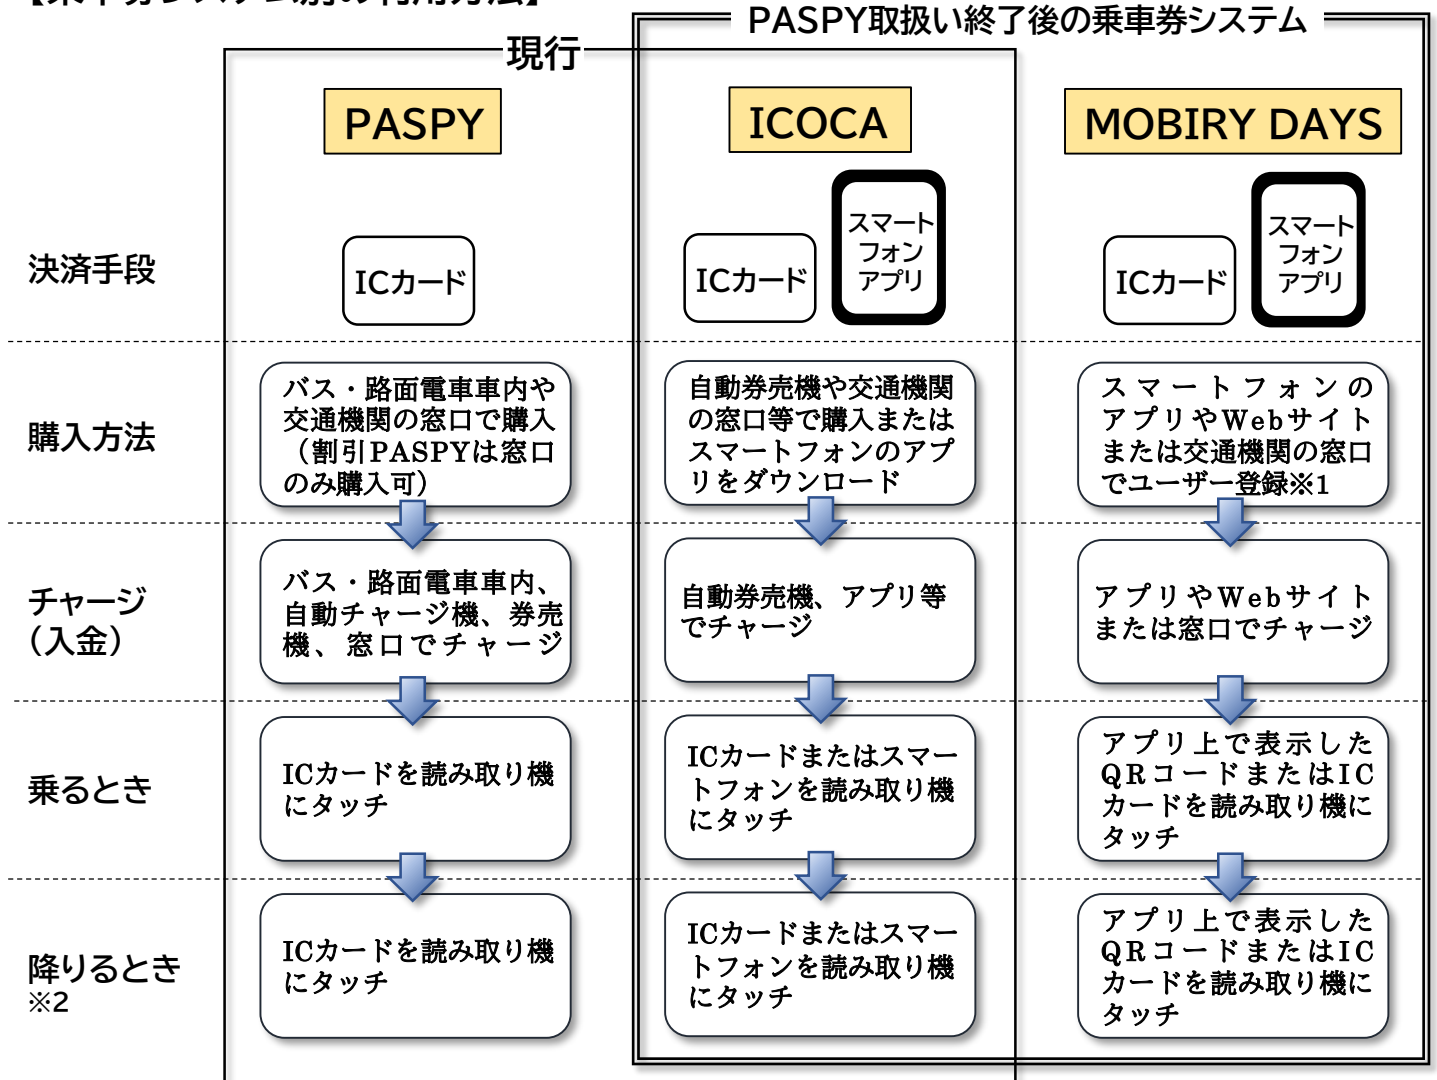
【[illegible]】

PASPY取扱い終了後の乗車券システム

現行

| | PASPY | ICOCA | MOBIRY DAYS |
|---|---|---|---|
| 決済手段 | ICカード | ICカード / スマートフォンアプリ | ICカード / スマートフォンアプリ |
| 購入方法 | バス・路面電車車内や交通機関の窓口で購入（割引PASPYは窓口のみ購入可） | 自動券売機や交通機関の窓口等で購入またはスマートフォンのアプリをダウンロード | スマートフォンのアプリやWebサイトまたは交通機関の窓口でユーザー登録※1 |
| チャージ（入金） | バス・路面電車車内、自動チャージ機、券売機、窓口でチャージ | 自動券売機、アプリ等でチャージ | アプリやWebサイトまたは窓口でチャージ |
| 乗るとき | ICカードを読み取り機にタッチ | ICカードまたはスマートフォンを読み取り機にタッチ | アプリ上で表示したQRコードまたはICカードを読み取り機にタッチ |
| 降りるとき ※2 | ICカードを読み取り機にタッチ | ICカードまたはスマートフォンを読み取り機にタッチ | アプリ上で表示したQRコードまたはICカードを読み取り機にタッチ |